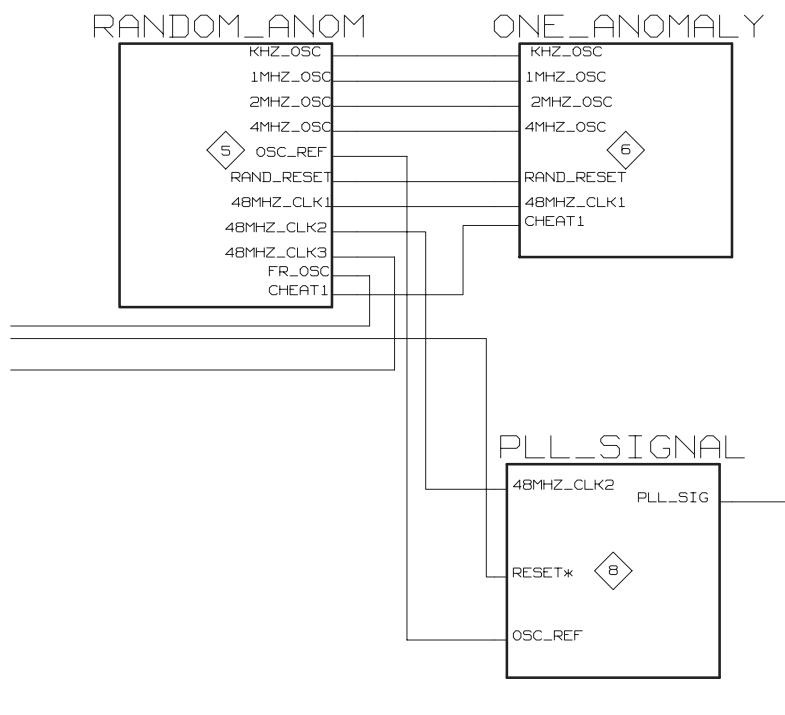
RANDOM_ANOM

KHZ_OSC
1MHZ_OSC
2MHZ_OSC
4MHZ_OSC
5
OSC_REF
RAND_RESET
48MHZ_CLK1
48MHZ_CLK2
48MHZ_CLK3
FR_OSC
CHEAT1

ONE_ANOMALY

KHZ_OSC
1MHZ_OSC
2MHZ_OSC
4MHZ_OSC
6
RAND_RESET
48MHZ_CLK1
CHEAT1

PLL_SIGNAL

48MHZ_CLK2
PLL_SIG
RESET*
8
OSC_REF